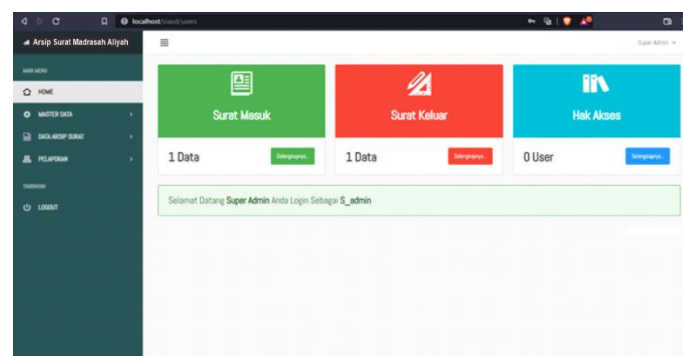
localhost/siasd/users

Arsip Surat Madrasah Aliyah

Super Admin

MAIN MENU

HOME

MASTER DATA

DATA ARSIP SURAT

PELAPORAN

TAMBAHAN

LOGOUT

Surat Masuk

1 Data

Selengkapnya...

Surat Keluar

1 Data

Selengkapnya...

Hak Akses

0 User

Selengkapnya...

Selamat Datang Super Admin Anda Login Sebagai S_admin